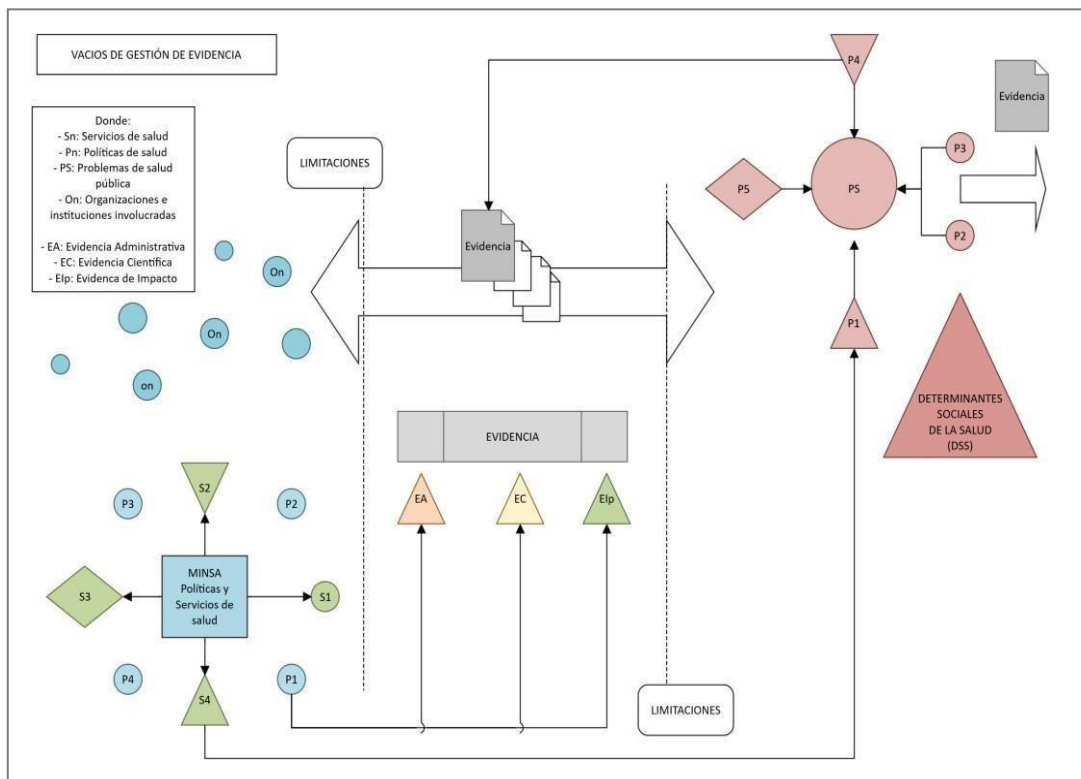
VACIOS DE GESTIÓN DE EVIDENCIA

Donde:
- Sn: Servicios de salud
- Pn: Políticas de salud
- PS: Problemas de salud pública
- On: Organizaciones e instituciones involucradas

- EA: Evidencia Administrativa
- EC: Evidencia Científica
- EIp: Evidencia de Impacto

LIMITACIONES

Evidencia

P4

Evidencia

P5

PS

P3

P2

P1

On

On

on

DETERMINANTES SOCIALES DE LA SALUD (DSS)

EVIDENCIA

EA

EC

EIp

S2

P3

P2

S3

MINSA Políticas y Servicios de salud

S1

P4

S4

P1

LIMITACIONES